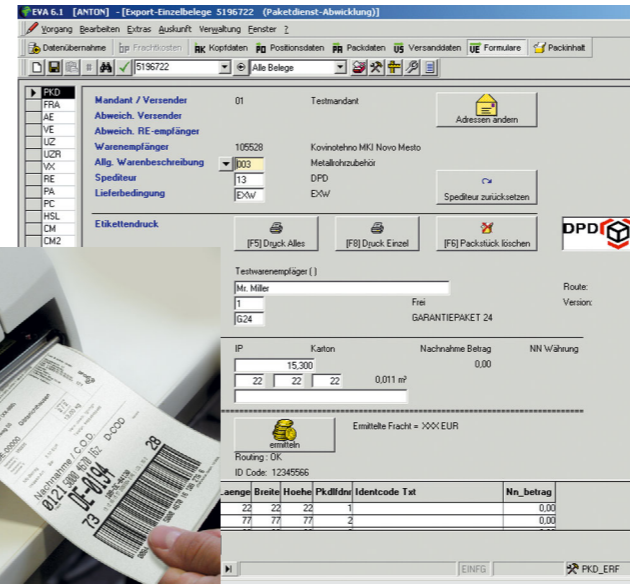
EVA 6.1 [ANTON] - [Export-Einzelbelege 5196722 (Paketdienst-Abwicklung)]

Vorgang Bearbeiten Extras Auskunft Verwaltung Fenster ?

Datenübernahme Frachtkosten Kopfdaten Positionsdaten Packdaten Versanddaten Formulare Packinhalt

5196722 Alle Belege

PKD
FRA
AE
VE
UZ
UZR
VX
RE
PA
PC
HSL
CM
CM2

Mandant / Versender 01 Testmandant

Abweich. Versender

Abweich. RE-empfänger

Adressen ändern

Warenempfänger 105528 Kovinotehno MKI Novo Mesto

Allg. Warenbeschreibung 003 Metallrohrzubehör

Spediteur 13 DPD

Lieferbedingung EXW EXW

Spediteur zurücksetzen

Etikettendruck

[F5] Druck Alles

[F8] Druck Einzel

[F6] Packstück löschen

DPD

Testwarenempfäger ( )

Mr. Miller

1 Frei

G24 GARANTIEPAKET 24

Route:

Version:

IP Karton Nachnahme Betrag NN Währung

15,300 0,00

22 22 22 0,011 m³

ermitteln

Ermittelte Fracht = XXX EUR

Routing : OK

ID Code: 12345566

| Laenge | Breite | Hoehe | Pkdlfdnr | Identcode Txt | Nn_betrag |
|---|---|---|---|---|---|
| 22 | 22 | 22 | 1 | | 0,00 |
| 77 | 77 | 77 | 2 | | 0,00 |

EINFG PKD_ERF

Nachnahme / C.O.D. D-COD

0121 5000 4015 6

DE-0154

28

73